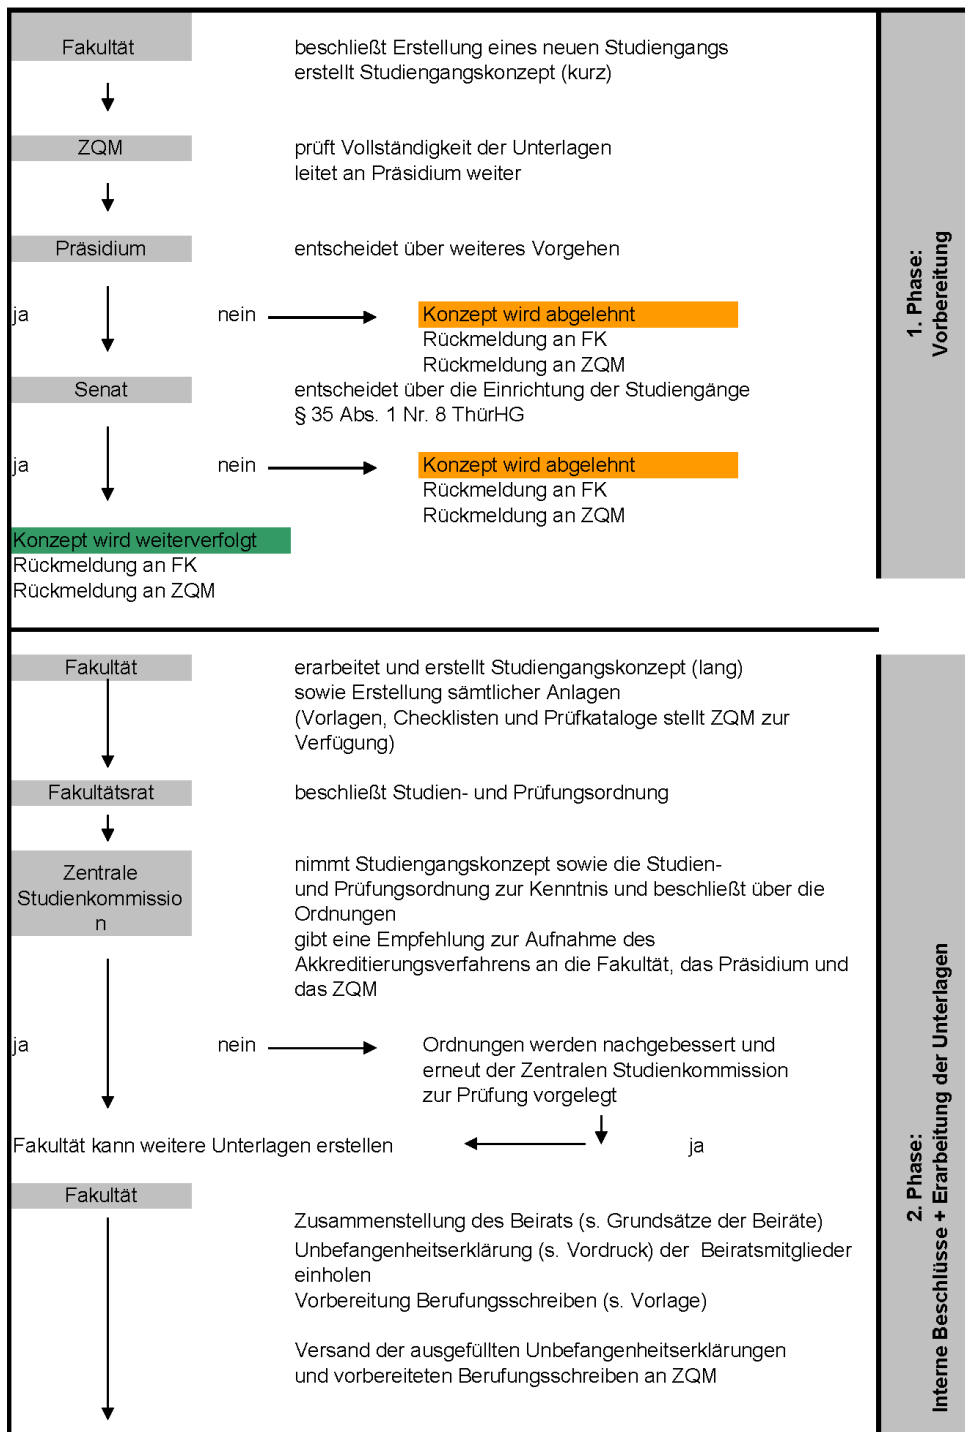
Fakultät

beschließt Erstellung eines neuen Studiengangs
erstellt Studiengangskonzept (kurz)

ZQM

prüft Vollständigkeit der Unterlagen
leitet an Präsidium weiter

Präsidium

entscheidet über weiteres Vorgehen

ja

nein

Konzept wird abgelehnt
Rückmeldung an FK
Rückmeldung an ZQM

Senat

entscheidet über die Einrichtung der Studiengänge
§ 35 Abs. 1 Nr. 8 ThürHG

ja

nein

Konzept wird abgelehnt
Rückmeldung an FK
Rückmeldung an ZQM

Konzept wird weiterverfolgt
Rückmeldung an FK
Rückmeldung an ZQM

1. Phase:
Vorbereitung

Fakultät

erarbeitet und erstellt Studiengangskonzept (lang)
sowie Erstellung sämtlicher Anlagen
(Vorlagen, Checklisten und Prüfkataloge stellt ZQM zur Verfügung)

Fakultätsrat

beschließt Studien- und Prüfungsordnung

Zentrale Studienkommissio n

nimmt Studiengangskonzept sowie die Studien- und Prüfungsordnung zur Kenntnis und beschließt über die Ordnungen
gibt eine Empfehlung zur Aufnahme des Akkreditierungsverfahrens an die Fakultät, das Präsidium und das ZQM

ja

nein

Ordnungen werden nachgebessert und erneut der Zentralen Studienkommission zur Prüfung vorgelegt

Fakultät kann weitere Unterlagen erstellen

ja

Fakultät

Zusammenstellung des Beirats (s. Grundsätze der Beiräte)
Unbefangenheitserklärung (s. Vordruck) der Beiratsmitglieder einholen
Vorbereitung Berufungsschreiben (s. Vorlage)

Versand der ausgefüllten Unbefangenheitserklärungen und vorbereiteten Berufungsschreiben an ZQM

2. Phase:
Interne Beschlüsse + Erarbeitung der Unterlagen